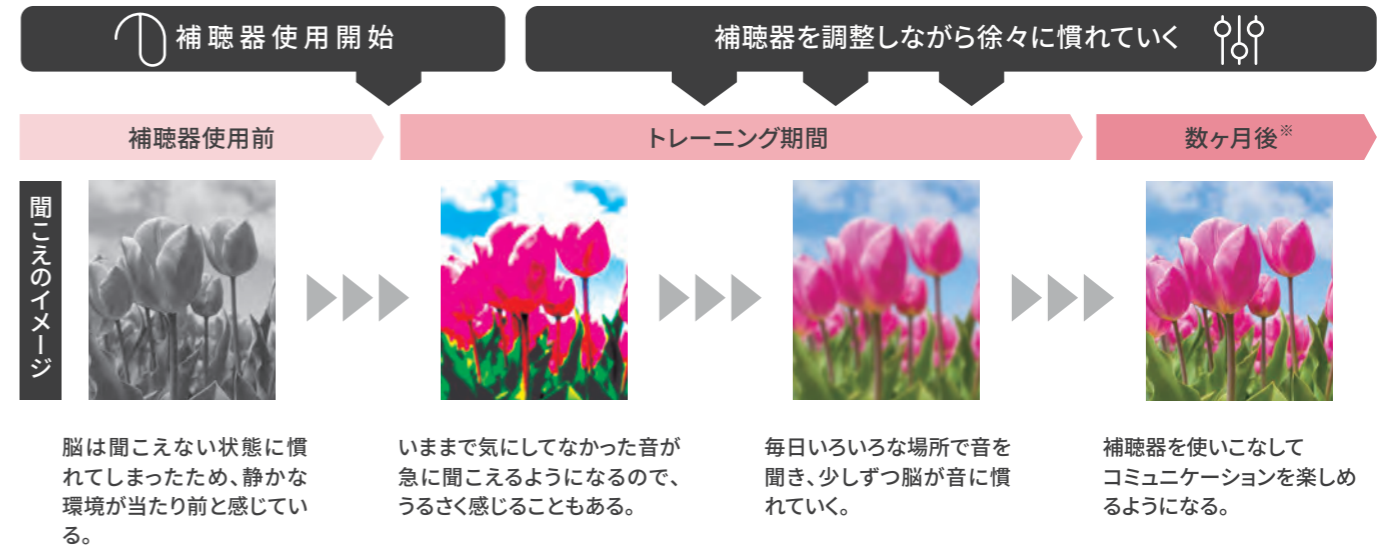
補聴器使用開始

補聴器を調整しながら徐々に慣れていく

補聴器使用前

トレーニング期間

数ヶ月後※

聞こえのイメージ

脳は聞こえない状態に慣れてしまったため、静かな環境が当たり前と感じている。

いままで気にしてなかった音が急に聞こえるようになるので、うるさく感じることもある。

毎日いろいろな場所で音を聞き、少しずつ脳が音に慣れていく。

補聴器を使いこなしてコミュニケーションを楽しめるようになる。